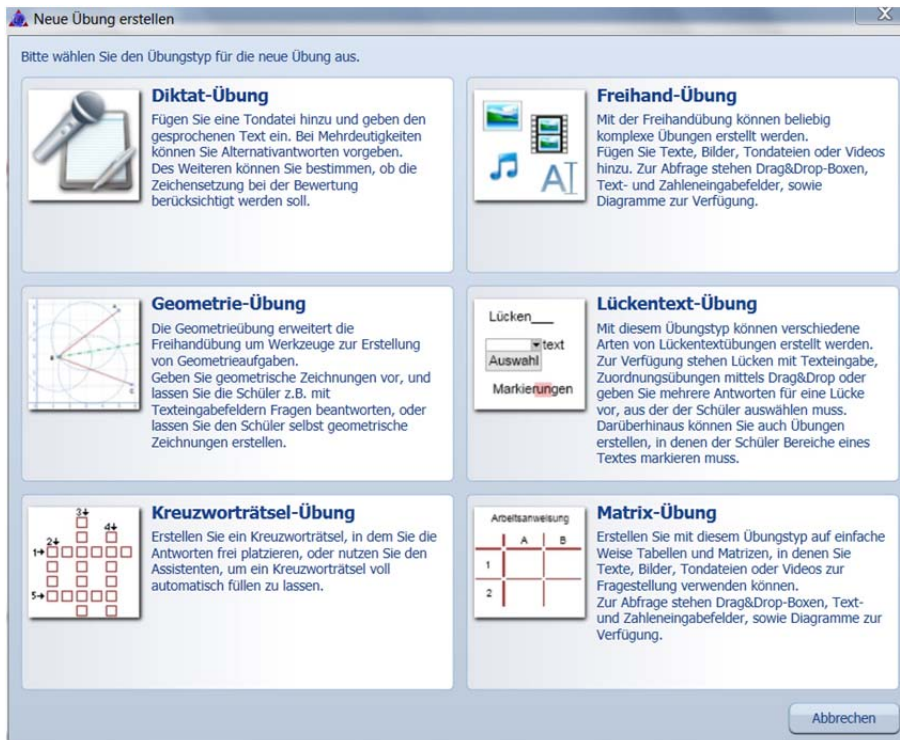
Neue Übung erstellen

X

Bitte wählen Sie den Übungstyp für die neue Übung aus.

Diktat-Übung

Fügen Sie eine Tondatei hinzu und geben den gesprochenen Text ein. Bei Mehrdeutigkeiten können Sie Alternativantworten vorgeben. Des Weiteren können Sie bestimmen, ob die Zeichensetzung bei der Bewertung berücksichtigt werden soll.

Freihand-Übung

Mit der Freihandübung können beliebig komplexe Übungen erstellt werden. Fügen Sie Texte, Bilder, Tondateien oder Videos hinzu. Zur Abfrage stehen Drag&Drop-Boxen, Text- und Zahleneingabefelder, sowie Diagramme zur Verfügung.

Geometrie-Übung

Die Geometrieübung erweitert die Freihandübung um Werkzeuge zur Erstellung von Geometrieaufgaben. Geben Sie geometrische Zeichnungen vor, und lassen Sie die Schüler z.B. mit Texteingabefeldern Fragen beantworten, oder lassen Sie den Schüler selbst geometrische Zeichnungen erstellen.

Lücken___

text

Auswahl

Markierungen

Lückentext-Übung

Mit diesem Übungstyp können verschiedene Arten von Lückentextübungen erstellt werden. Zur Verfügung stehen Lücken mit Texteingabe, Zuordnungsübungen mittels Drag&Drop oder geben Sie mehrere Antworten für eine Lücke vor, aus der der Schüler auswählen muss. Darüberhinaus können Sie auch Übungen erstellen, in denen der Schüler Bereiche eines Textes markieren muss.

3
2
4
1
5

Kreuzworträtsel-Übung

Erstellen Sie ein Kreuzworträtsel, in dem Sie die Antworten frei platzieren, oder nutzen Sie den Assistenten, um ein Kreuzworträtsel voll automatisch füllen zu lassen.

Arbeitsanweisung

| | A | B |
|---|---|---|
| 1 | | |
| 2 | | |

Matrix-Übung

Erstellen Sie mit diesem Übungstyp auf einfache Weise Tabellen und Matrizen, in denen Sie Texte, Bilder, Tondateien oder Videos zur Fragestellung verwenden können. Zur Abfrage stehen Drag&Drop-Boxen, Text- und Zahleneingabefelder, sowie Diagramme zur Verfügung.

Abbrechen